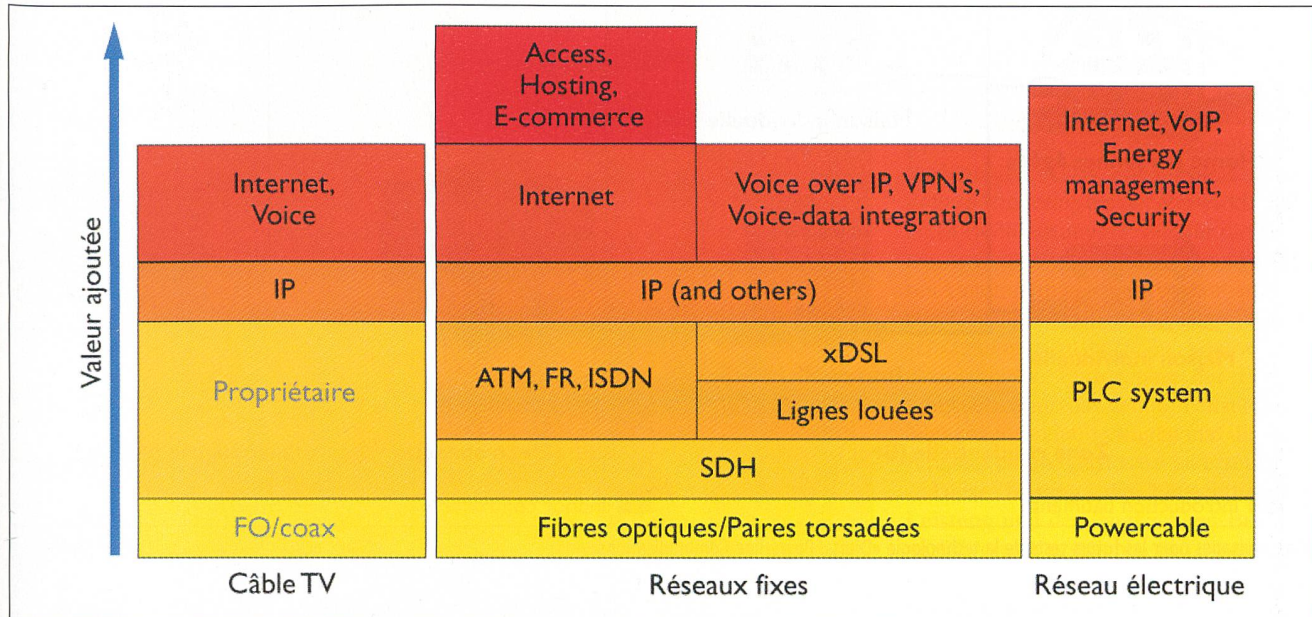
Valeur ajoutée

Internet, Voice

IP

Propriétaire

FO/coax

Câble TV

Access, Hosting, E-commerce

Internet

Voice over IP, VPN's, Voice-data integration

IP (and others)

ATM, FR, ISDN

xDSL

Lignes louées

SDH

Fibres optiques/Paires torsadées

Réseaux fixes

Internet, VoIP, Energy management, Security

IP

PLC system

Powercable

Réseau électrique